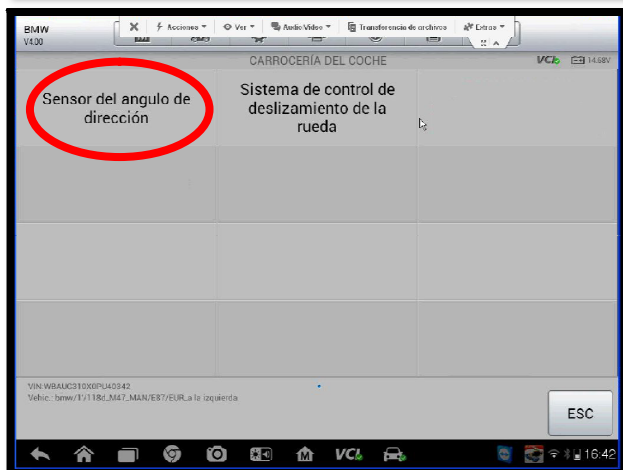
BMW
V4.00

Acciones ▾ Ver ▾ Audio/Video ▾ Transferencia de archivos Extras ▾

CARROCERÍA DEL COCHE

VCI 14.58V

Sensor del angulo de dirección

Sistema de control de deslizamiento de la rueda

VIN:WBAUC310X0PU40342
Vehic.: bmw/1/118d_M47_MAN/E87/EUR_a la izquierda

ESC

VCI

16:42